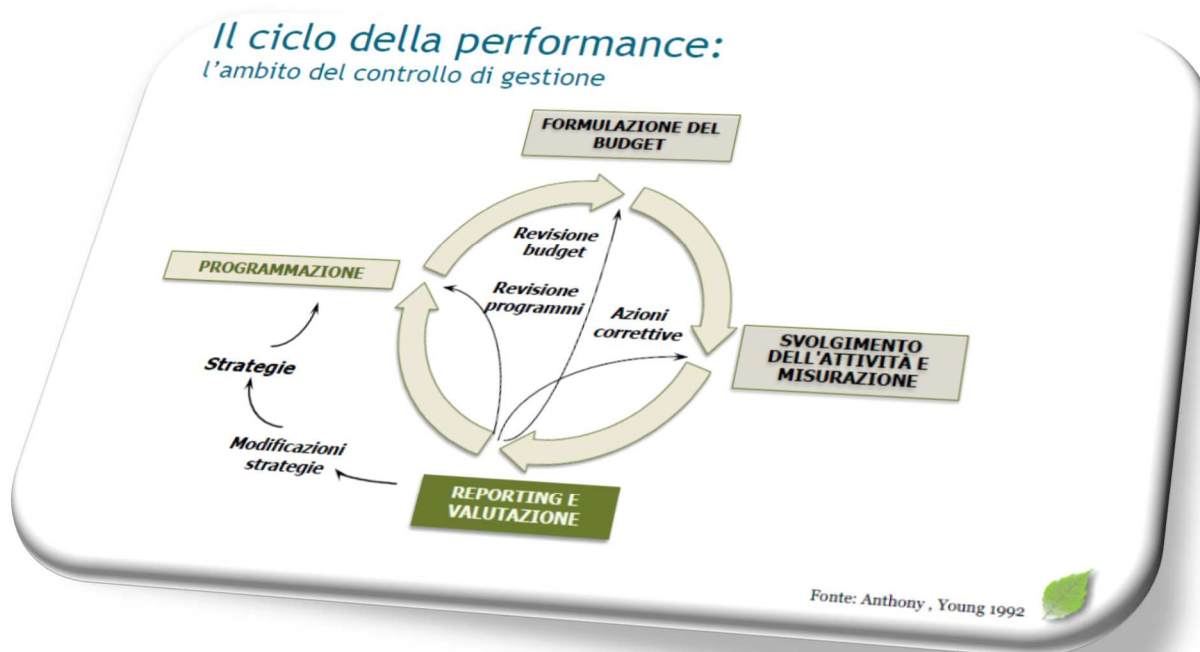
Il ciclo della performance:
l'ambito del controllo di gestione

FORMULAZIONE DEL BUDGET

PROGRAMMAZIONE

Revisione budget

Revisione programmi

Azioni correttive

SVOLGIMENTO DELL'ATTIVITÀ E MISURAZIONE

Strategie

Modificazioni strategie

REPORTING E VALUTAZIONE

Fonte: Anthony , Young 1992